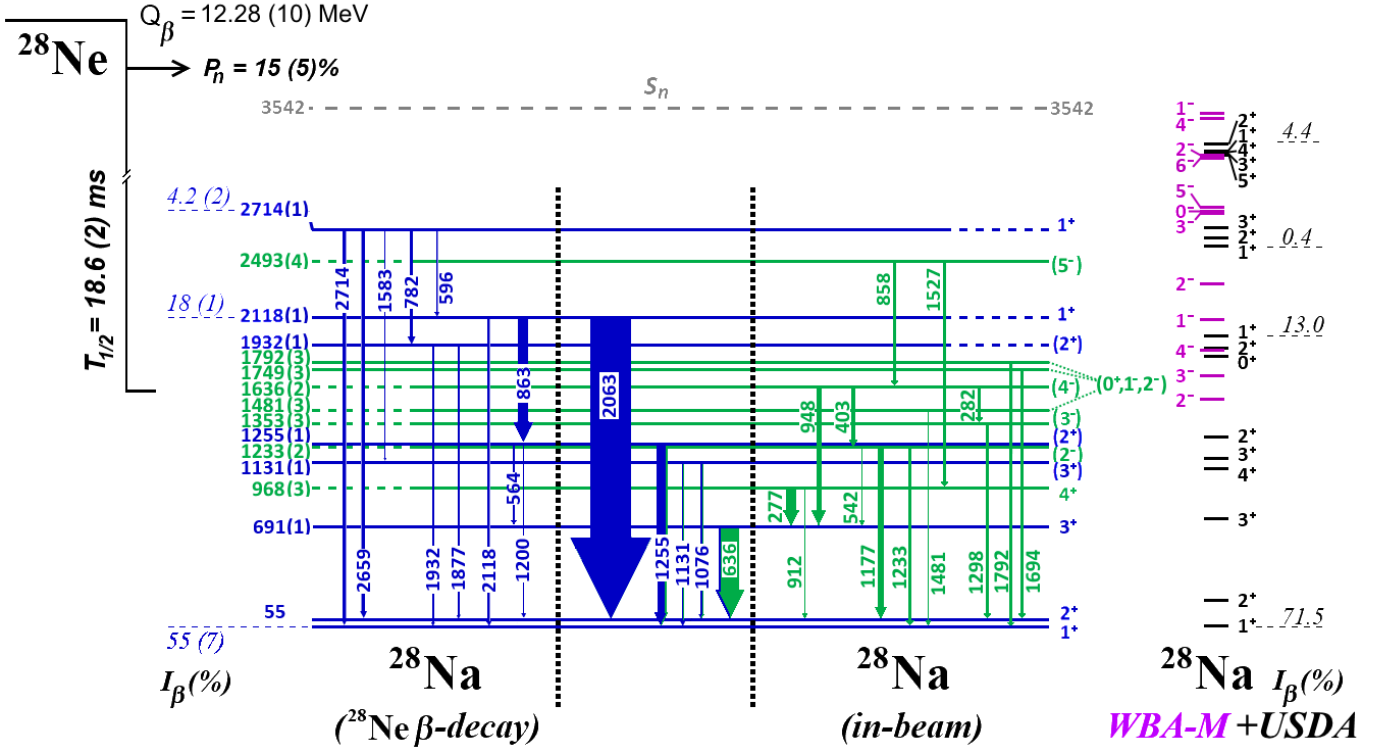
$^{28}$Ne

$Q_\beta$ = 12.28 (10) MeV

$P_n$ = 15 (5)%

$T_{1/2}$ = 18.6 (2) ms

$S_n$

3542 3542

4.2 (2) 2714(1)

2493(4)

18 (1) 2118(1)

1932(1)
1792(3)
1749(3)
1636(2)
1481(3)
1353(3)
1255(1)
1233(2)
1131(1)
968(3)
691(1)
55
55 (7)

2714 1583 782 596 863 2063 2659 1932 1877 2118 564 1200 1255 1131 1076 636

858 1527 948 403 282 277 542 912 1177 1233 1481 1298 1792 1694

$1^+$
$(5^-)$
$1^+$
$(2^+)$
$(4^-)$
$(0^+,1^-,2^-)$
$(3^-)$
$(2^+)$
$(2^-)$
$(3^+)$
$4^+$
$3^+$
$2^+$
$1^+$

$1^-$ $4^-$ $2^-$ $6^-$ $2^+$ $1^+$ $4^+$ $3^+$ $5^+$ 4.4
$5^-$ $0^-$ $3^-$ $3^+$ $2^+$ $1^+$ 0.4
$2^-$
$1^-$ $4^-$ $3^-$ $2^-$ $1^+$ $2^+$ $0^+$ 13.0
$2^+$ $3^+$ $4^+$
$3^+$
$2^+$
$1^+$ 71.5

$I_\beta$(%)

$^{28}$Na
($^{28}$Ne β-decay)

$^{28}$Na
(in-beam)

$^{28}$Na $I_\beta$(%)
WBA-M +USDA